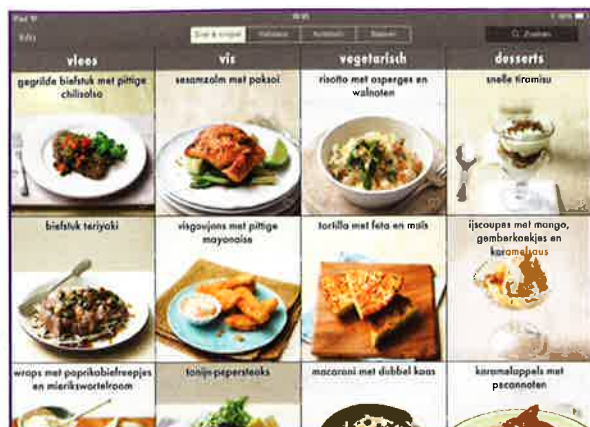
iPad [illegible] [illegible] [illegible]

Info

Snel & simpel | Italiaans | Aziatisch | Bakken

Zoeken

vlees

gegrilde biefstuk met pittige chilisalsa

biefstuk teriyaki

wraps met paprikabiefreepjes en mierikswortelroom

vis

sesamzalm met paksoi

visgoujons met pittige mayonaise

tonijn-pepersteaks

vegetarisch

risotto met asperges en walnoten

tortilla met feta en mais

macaroni met dubbel kaas

desserts

snelle tiramisu

ijscoupes met mango, gemberkoekjes en karamelsaus

karamelappels met pecannoten